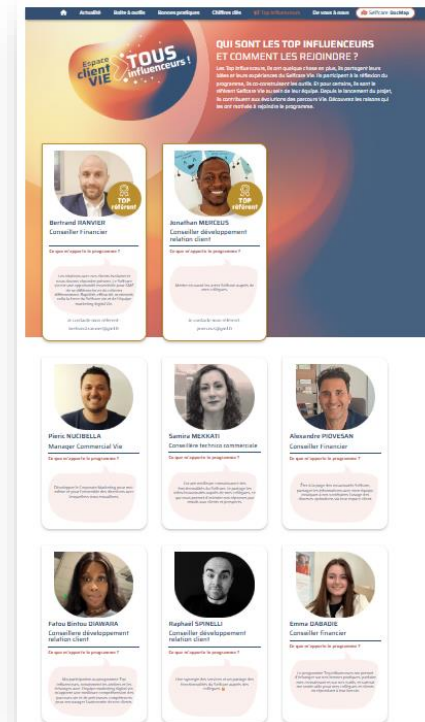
Actualité | Boîte à outils | Bonnes pratiques | Chiffres clés | Top influenceurs | En vous à nous | Selfcare QuickMap

Espace client VIE
TOUS influenceurs !

QUI SONT LES TOP INFLUENCEURS ET COMMENT LES REJOINDRE ?

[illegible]

TOP référent

Bertrand RANVIER
Conseiller Financier

Ce que m'apporte le programme ?

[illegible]

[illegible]

TOP référent

Jonathan MERCEUS
Conseiller développement relation client

Ce que m'apporte le programme ?

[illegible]

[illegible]

Pieric NUCIBELLA
Manager Commercial Vie

Ce que m'apporte le programme ?

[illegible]

Samira MEKKATI
Conseillère technico commerciale

Ce que m'apporte le programme ?

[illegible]

Alexandre PIOVESAN
Conseiller Financier

Ce que m'apporte le programme ?

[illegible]

Fatou Bintou DIAWARA
Conseillère développement relation client

Ce que m'apporte le programme ?

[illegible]

Raphaël SPINELLI
Conseiller développement relation client

Ce que m'apporte le programme ?

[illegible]

Emma DABADIE
Conseiller Financier

Ce que m'apporte le programme ?

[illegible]